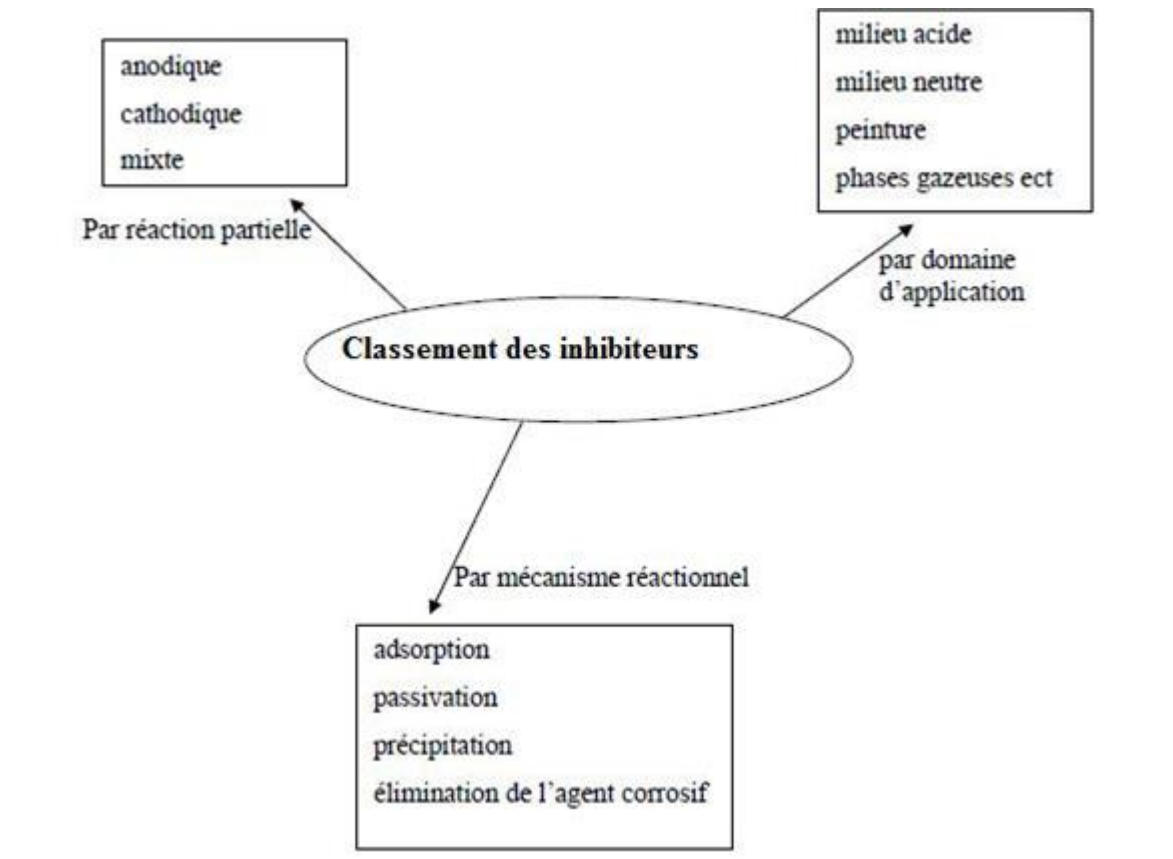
anodique
cathodique
mixte

milieu acide
milieu neutre
peinture
phases gazeuses ect

Par réaction partielle

par domaine d'application

Classement des inhibiteurs

Par mécanisme réactionnel

adsorption
passivation
précipitation
élimination de l'agent corrosif